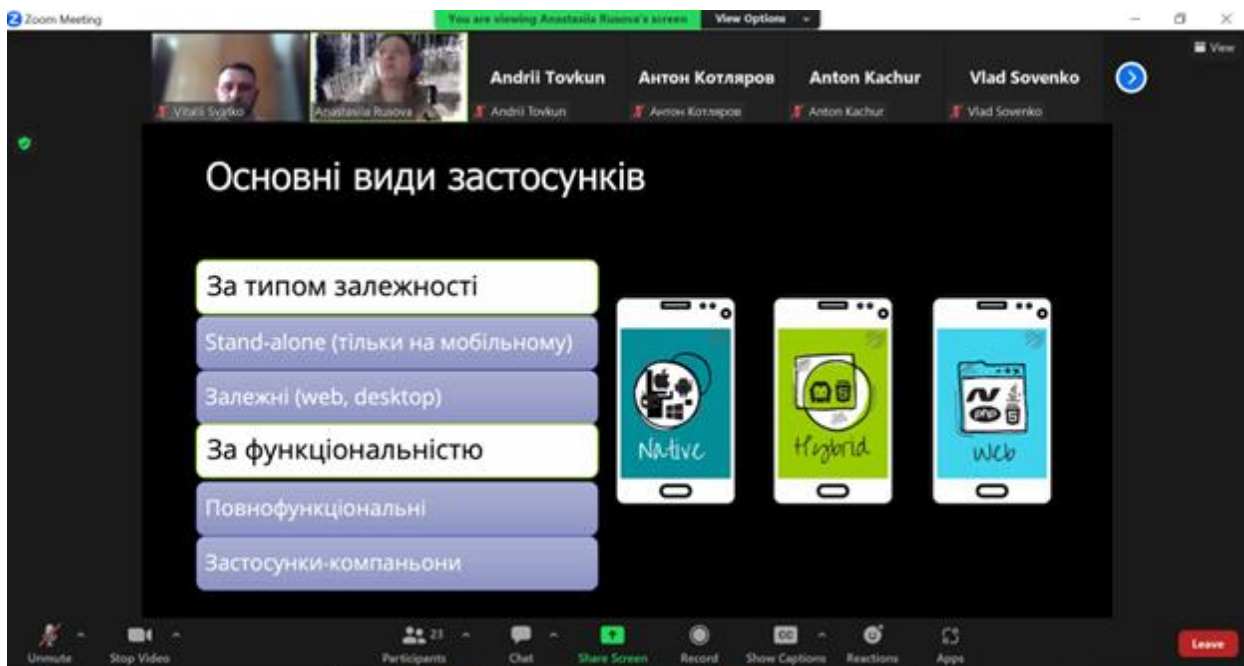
Zoom Meeting

You are viewing Anastasiia Rusova's screen

View Options

View

Vitalii Svatko

Anastasiia Rusova

Andrii Tovkun

Andrii Tovkun

Антон Котляров

Антон Котляров

Anton Kachur

Anton Kachur

Vlad Sovenko

Vlad Sovenko

Основні види застосунків

За типом залежності

Stand-alone (тільки на мобільному)

Залежні (web, desktop)

За функціональністю

Повнофункціональні

Застосунки-компаньони

Native

Hybrid

Web

Unmute

Stop Video

23

Participants

Chat

Share Screen

Record

Show Captions

Reactions

Apps

Leave